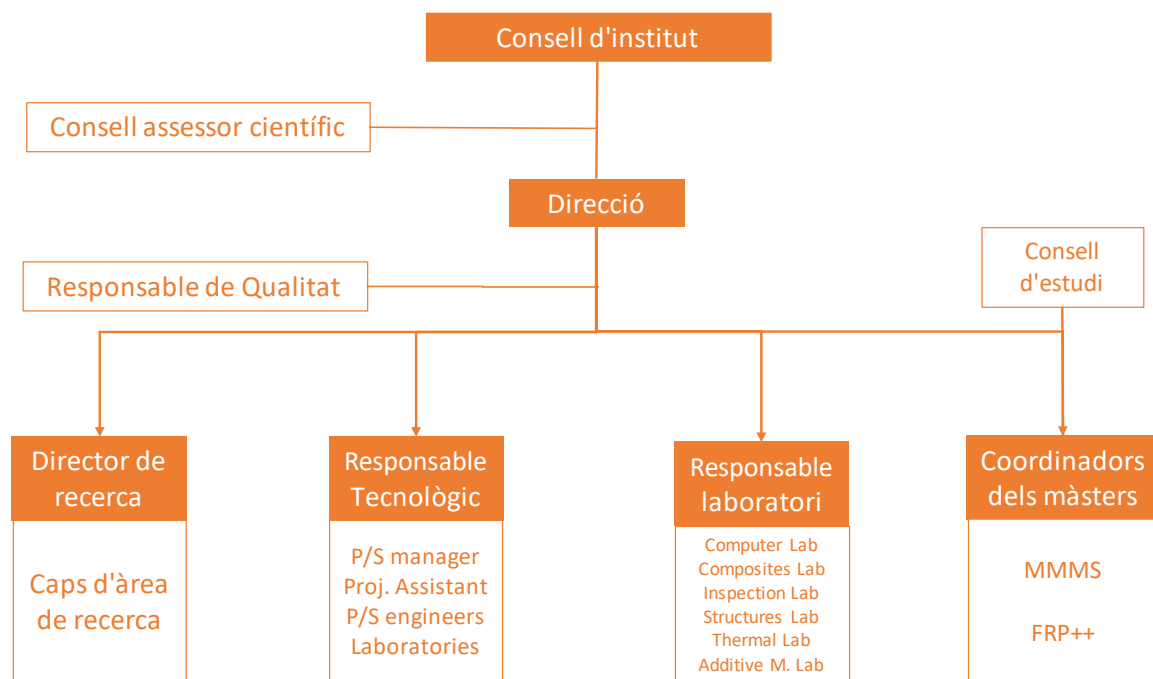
Consell d'institut

Consell assessor científic

Direcció

Responsable de Qualitat

Consell d'estudi

Director de recerca

Caps d'àrea de recerca

Responsable Tecnològic

P/S manager
Proj. Assistant
P/S engineers
Laboratories

Responsable laboratori

Computer Lab
Composites Lab
Inspection Lab
Structures Lab
Thermal Lab
Additive M. Lab

Coordinadors dels màsters

MMMS

FRP++